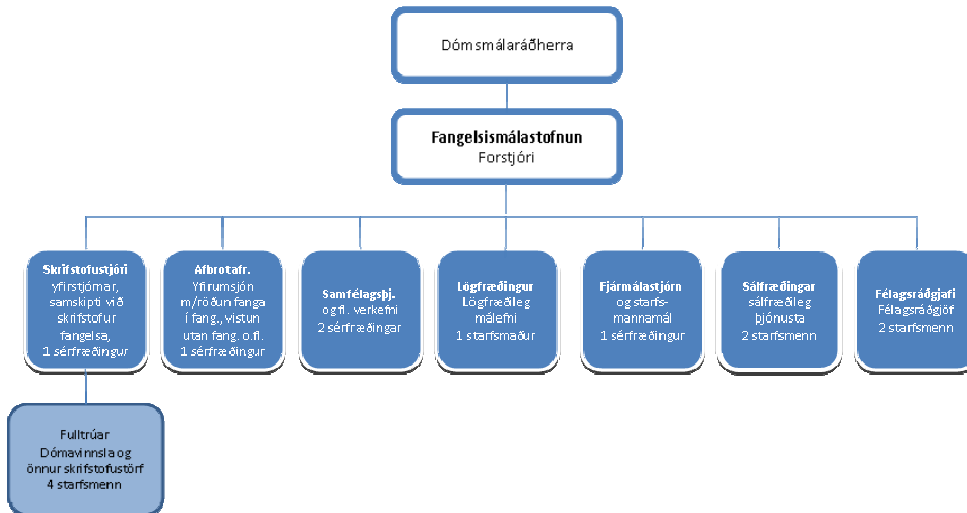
Dómsmálaráðherra

Fangelsismálastofnun
Forstjóri

Skrifstofustjóri
yfirstjórnar, samskipti við skrifstofur fangelsa, 1 sérfræðingur

Afbrotafr.
Yfirumsjón m/röðun fanga í fang., vistun utan fang. o.fl. 1 sérfræðingur

Samfélagsþj.
o.fl. verkefni
2 sérfræðingar

Lögfræðingur
Lögfræðileg málefni
1 starfsmaður

Fjármálastjórn
og starfsmannamál
1 sérfræðingur

Sálfræðingar
sálfræðileg þjónusta
2 starfsmenn

Félagsráðgjafi
Félagsráðgjöf
2 starfsmenn

Fulltrúar
Dómavinnsla og önnur skrifstofustörf
4 starfsmenn